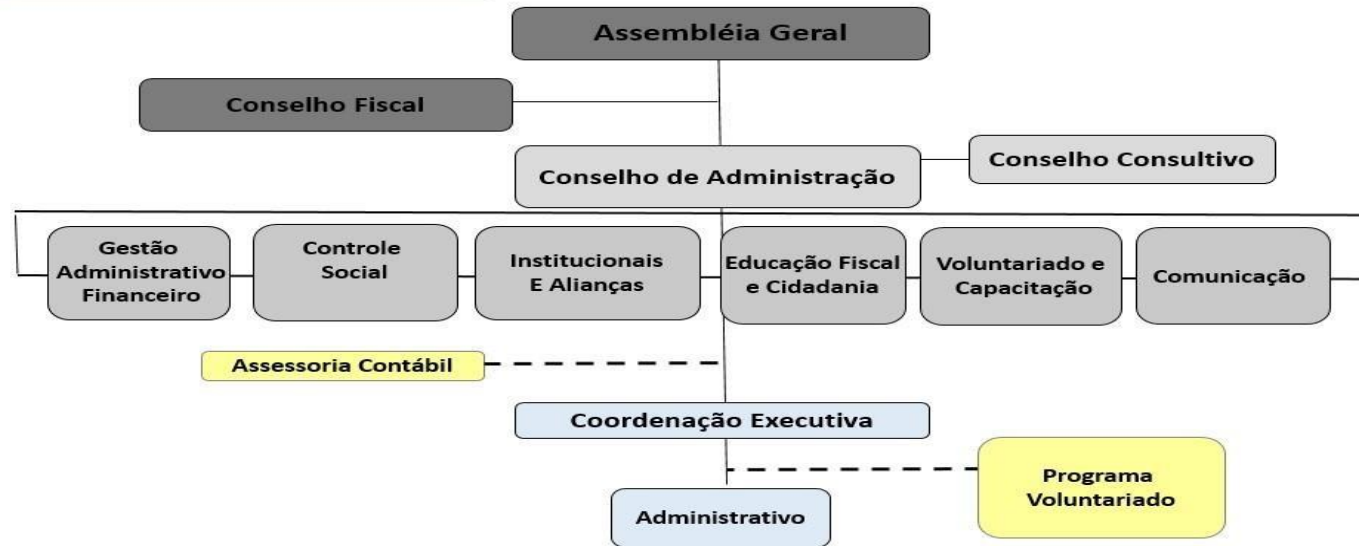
Assembléia Geral

Conselho Fiscal

Conselho de Administração

Conselho Consultivo

Gestão Administrativo Financeiro

Controle Social

Institucionais E Alianças

Educação Fiscal e Cidadania

Voluntariado e Capacitação

Comunicação

Assessoria Contábil

Coordenação Executiva

Programa Voluntariado

Administrativo